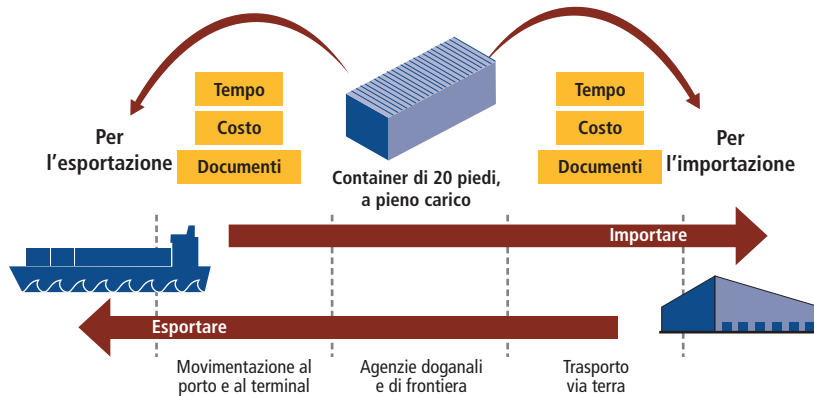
Tempo

Costo

Documenti

Per l'esportazione

Container di 20 piedi, a pieno carico

Tempo

Costo

Documenti

Per l'importazione

Importare

Esportare

Movimentazione al porto e al terminal

Agenzie doganali e di frontiera

Trasporto via terra